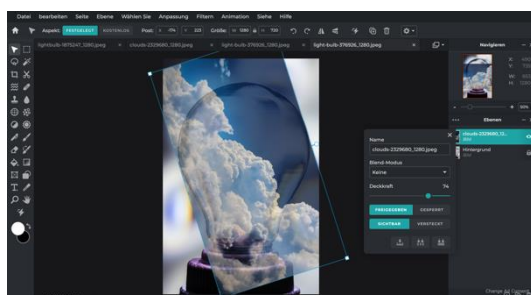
Datei bearbeiten Seite Ebene Wählen Sie Anpassung Filtern Animation Siehe Hilfe

Aspekt: FESTGELEGT BENUTZERDEF. Posit. X -174 Y 223 Größe W 1280 H 730

lightbulb-1875247_1280.jpeg clouds-2329680_1280.jpeg light-bulb-376926_1280.jpeg light-bulb-376926_1280.jpeg

Navigieren

50%

Ebenen

clouds-2329680_12...

Hintergrund

Name

clouds-2329680_1280.jpeg

Blend-Modus

Keine

Deckkraft 74

FREIGEGEBEN GESPERRT

SICHTBAR VERSTECKT

Change Ad Consent